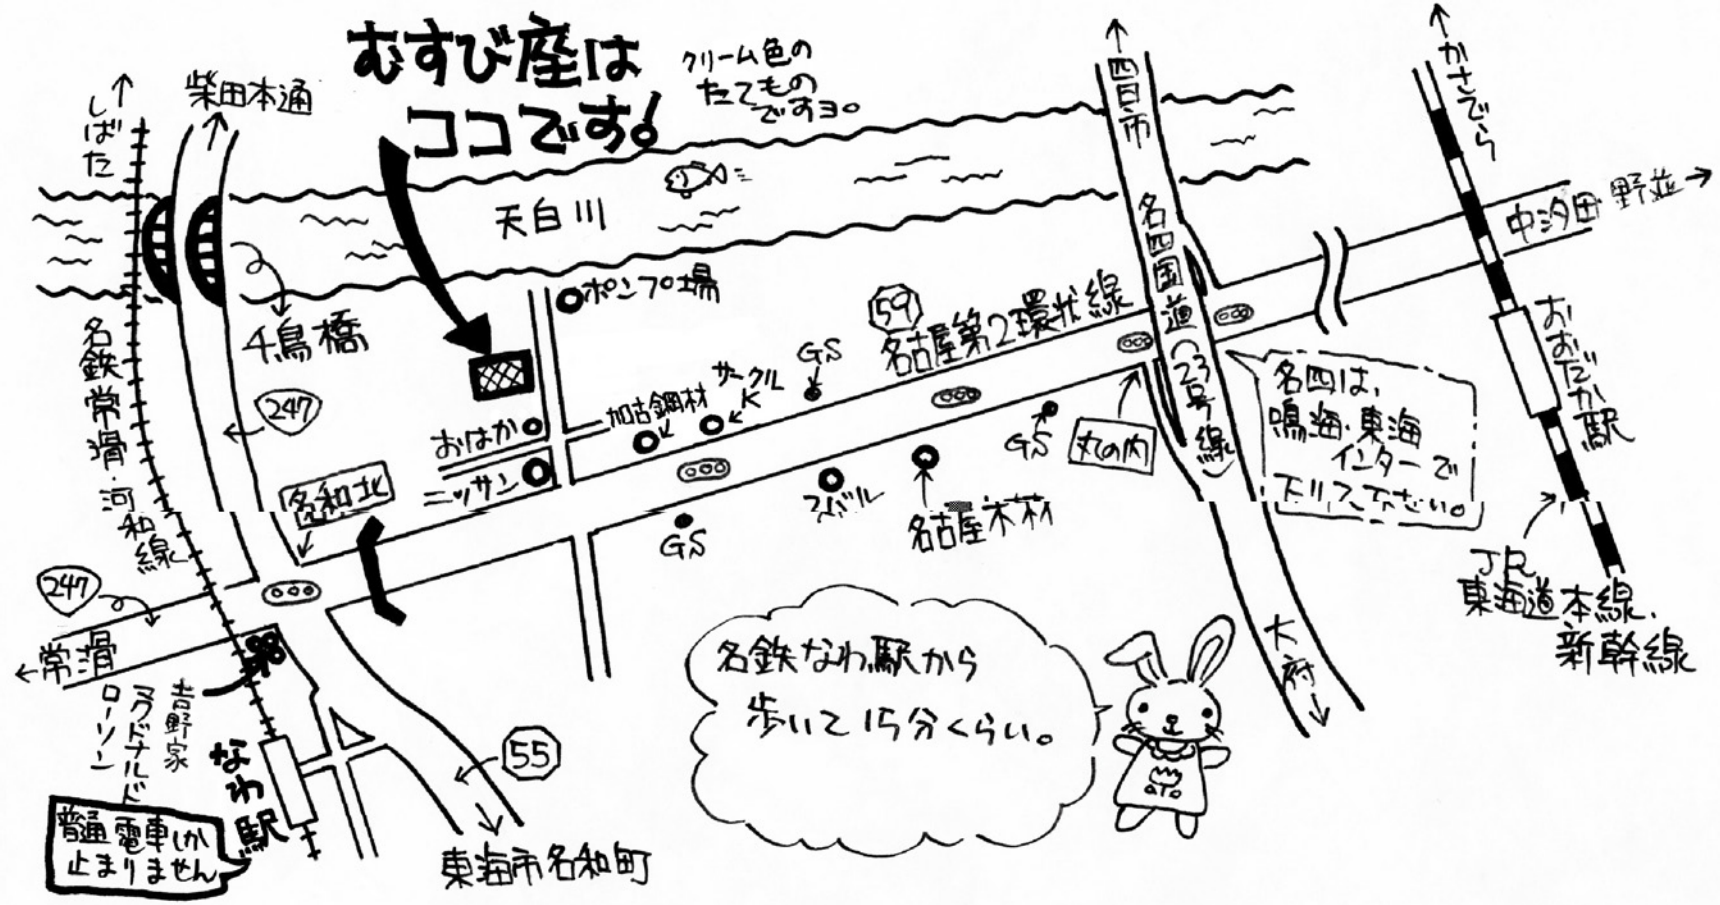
むすび座は
ココです!

クリーム色の
たてもの
ですヨ。

しばた

柴田本通

天白川

四日市

かさでら

中汐田 野並

ポンプ場

千鳥橋

59 名古屋第2環状線

名四国道(23号線)

おおだか駅

名鉄常滑・河和線

247

サークルK

GS

加古鋼材

おはか

ニッサン

名和北

GS

GS

スズル

名古屋木材

丸の内

名四は、
鳴海・東海
インターで
下りてください。

JR
東海道本線、
新幹線

247

常滑

吉野家

マクドナルド

ローソン

なわ駅

普通電車しか
止まりません

55

東海市名和町

名鉄なわ駅から
歩いて15分くらい。

大府